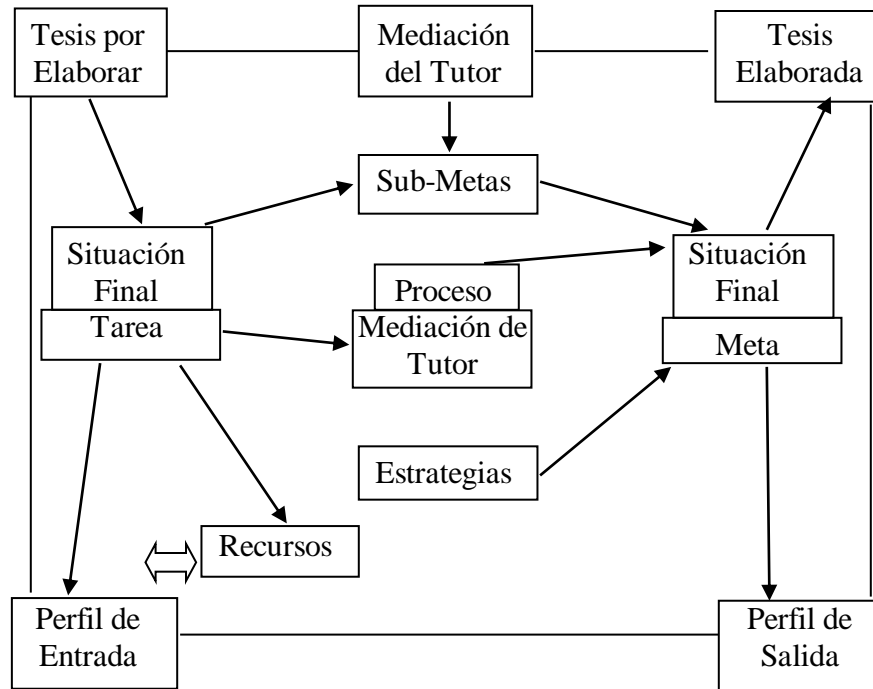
Tesis por Elaborar

Mediación del Tutor

Tesis Elaborada

Sub-Metas

Situación Final

Tarea

Proceso

Mediación de Tutor

Situación Final

Meta

Estrategias

Recursos

Perfil de Entrada

Perfil de Salida